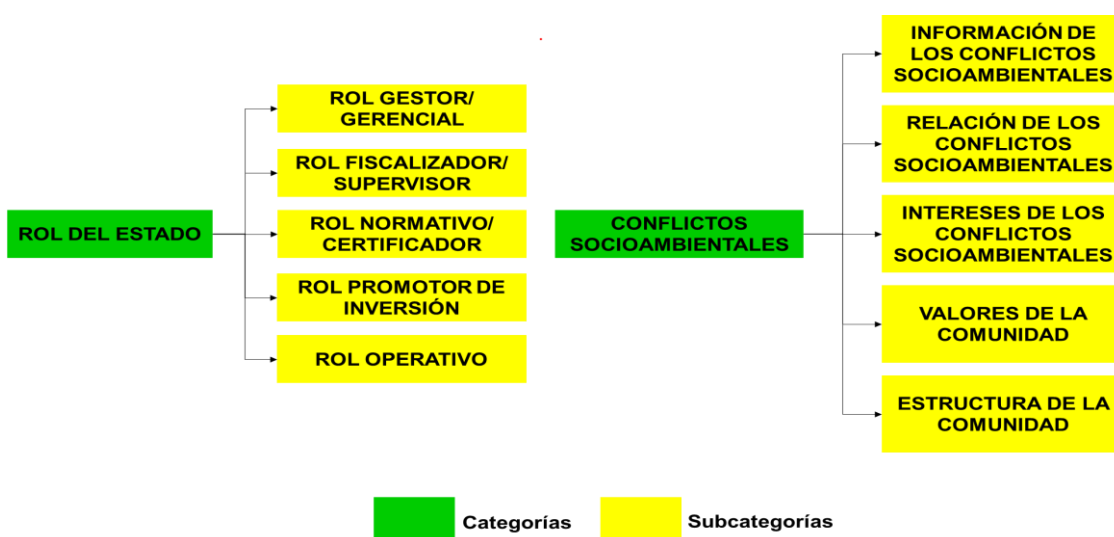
ROL DEL ESTADO

ROL GESTOR/ GERENCIAL

ROL FISCALIZADOR/ SUPERVISOR

ROL NORMATIVO/ CERTIFICADOR

ROL PROMOTOR DE INVERSIÓN

ROL OPERATIVO

CONFLICTOS SOCIOAMBIENTALES

INFORMACIÓN DE LOS CONFLICTOS SOCIOAMBIENTALES

RELACIÓN DE LOS CONFLICTOS SOCIOAMBIENTALES

INTERESES DE LOS CONFLICTOS SOCIOAMBIENTALES

VALORES DE LA COMUNIDAD

ESTRUCTURA DE LA COMUNIDAD

Categorías

Subcategorías